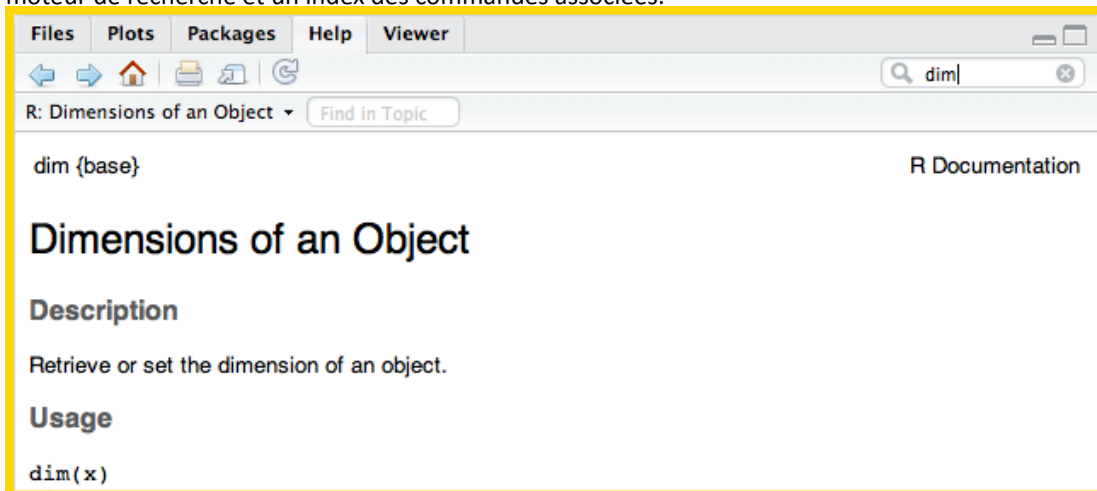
moteur de recherche et un index des commandes associées.

Files Plots Packages Help Viewer

dim

R: Dimensions of an Object ▾ Find in Topic

dim {base}

R Documentation

Dimensions of an Object

Description

Retrieve or set the dimension of an object.

Usage

dim(x)